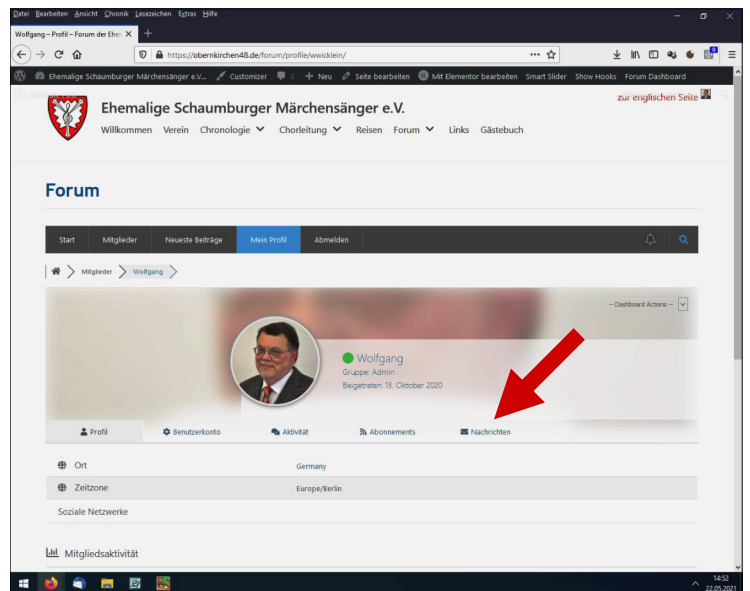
Datei Bearbeiten Ansicht Chronik Lesezeichen Extras Hilfe

Wolfgang – Profil – Forum der Ehe ×

https://obernkirchen48.de/forum/profile/wwicklein/

Ehemalige Schaumburger Märchensänger e.V... Customizer 0 + Neu Seite bearbeiten Mit Elementor bearbeiten Smart Slider Show Hooks Forum Dashboard

zur englischen Seite

Ehemalige Schaumburger Märchensänger e.V.

Willkommen Verein Chronologie Chorleitung Reisen Forum Links Gästebuch

Forum

Start Mitglieder Neueste Beiträge Mein Profil Abmelden

Mitglieder Wolfgang

-- Dashboard Actions --

Wolfgang
Gruppe: Admin
Beigetreten: 13. Oktober 2020

Profil Benutzerkonto Aktivität Abonnements Nachrichten

| Ort | Germany |
|---|---|
| Zeitzone | Europe/Berlin |

Soziale Netzwerke

Mitgliedsaktivität

14:52
22.05.2021